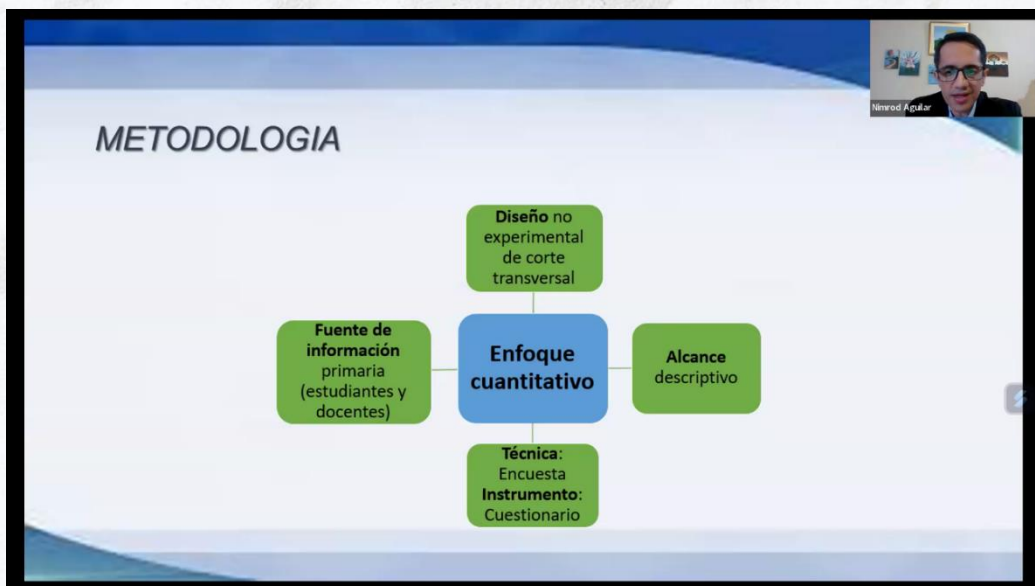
Nimrod Aguilar

METODOLOGIA

Diseño no experimental de corte transversal

Fuente de información primaria (estudiantes y docentes)

Enfoque cuantitativo

Alcance descriptivo

Técnica: Encuesta
Instrumento: Cuestionario